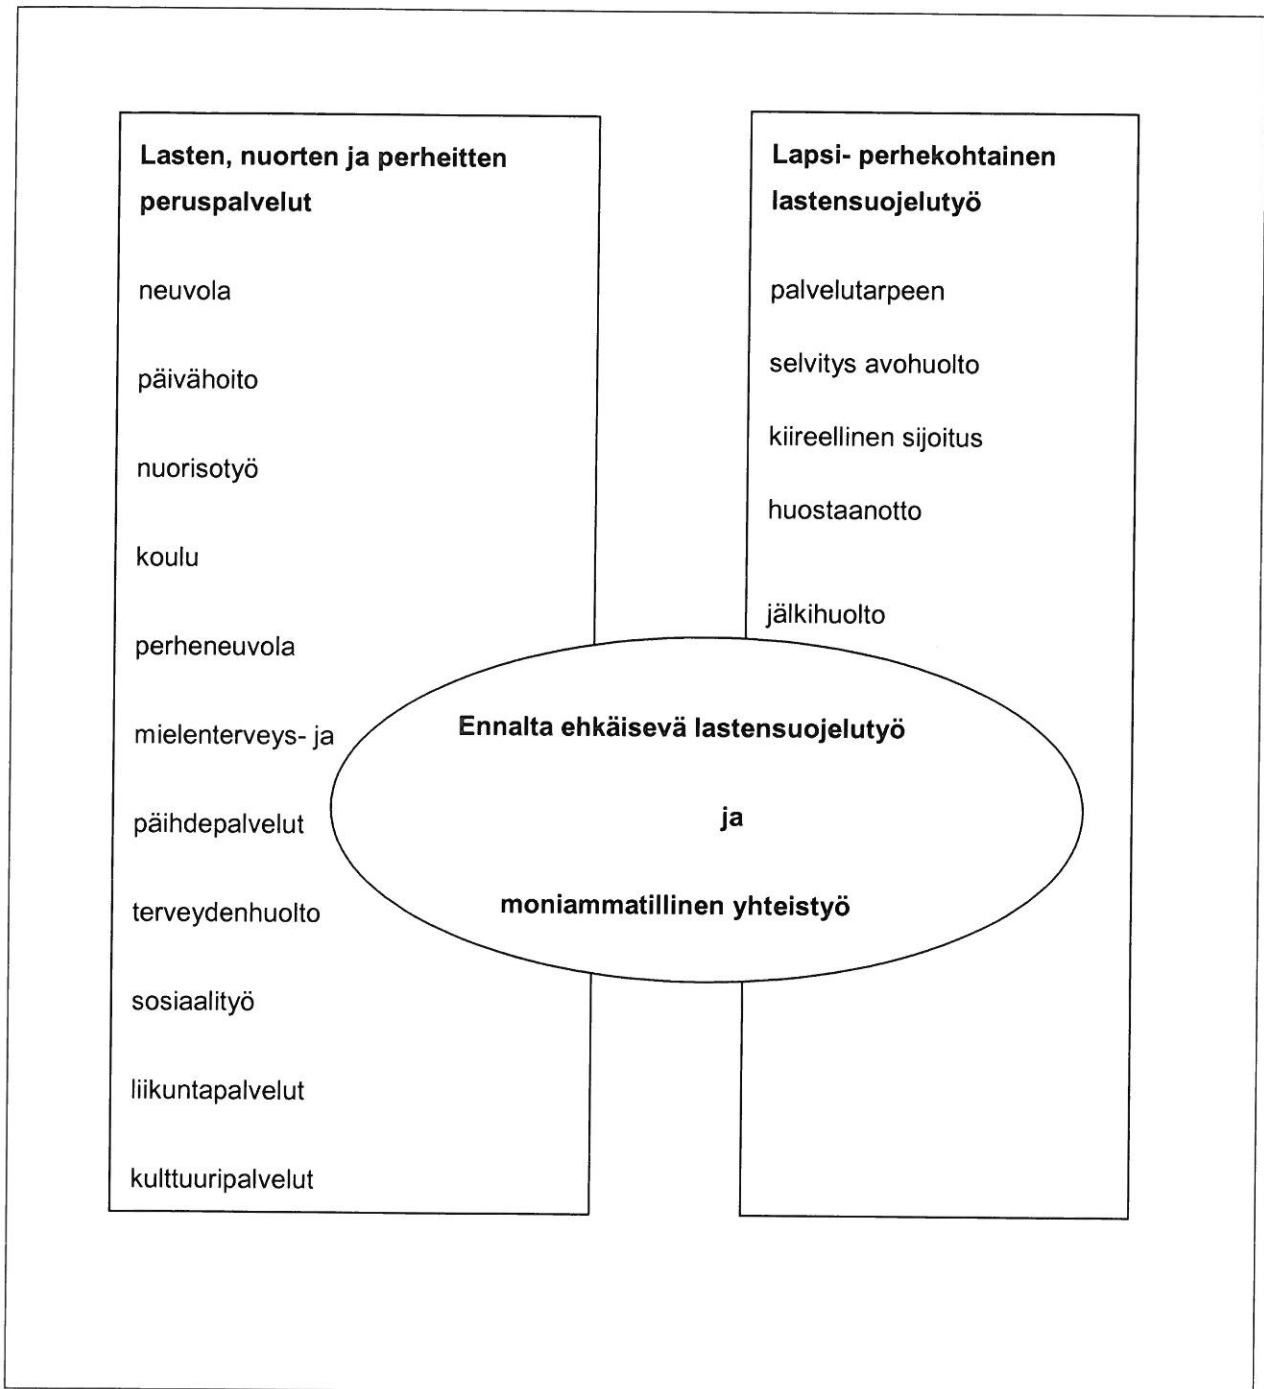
Lasten, nuorten ja perheitten peruspalvelut

neuvola

päivähoito

nuorisotyö

koulu

perheneuvola

mielenterveys- ja

päihdepalvelut

terveydenhuolto

sosiaalityö

liikuntapalvelut

kulttuuripalvelut

Lapsi- perhekohtainen lastensuojelutyö

palvelutarpeen

selvitys avohuolto

kiireellinen sijoitus

huostaanotto

jälkihuolto

Ennalta ehkäisevä lastensuojelutyö

ja

moniammatillinen yhteistyö